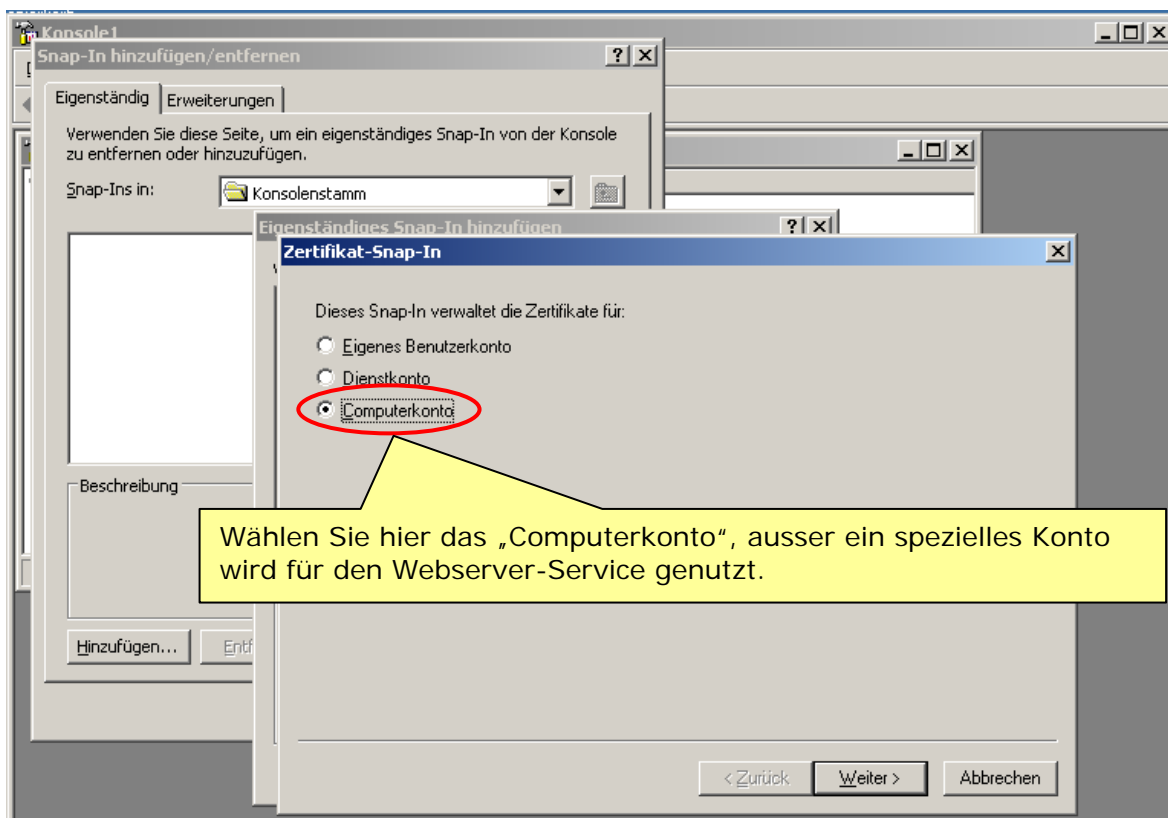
Konsole1

Snap-In hinzufügen/entfernen

Eigenständig | Erweiterungen

Verwenden Sie diese Seite, um ein eigenständiges Snap-In von der Konsole zu entfernen oder hinzuzufügen.

Snap-Ins in: Konsolenstamm

Eigenständiges Snap-In hinzufügen

Zertifikat-Snap-In

Dieses Snap-In verwaltet die Zertifikate für:

Eigenes Benutzerkonto

Dienstkonto

Computerkonto

Beschreibung

Wählen Sie hier das „Computerkonto“, ausser ein spezielles Konto wird für den Webserver-Service genutzt.

Hinzufügen... Entf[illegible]

< Zurück | Weiter > | Abbrechen